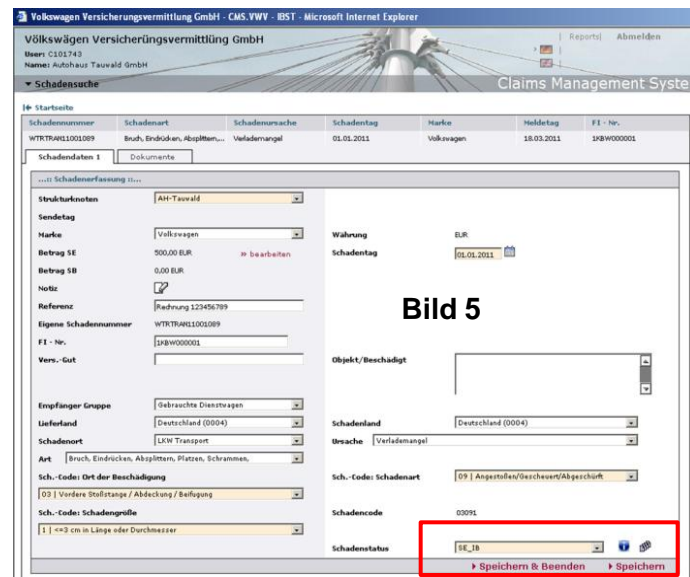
Volkswagen Versicherungsvermittlung GmbH - CMS.VWV - IBST - Microsoft Internet Explorer

Volkswagen Versicherungsvermittlung GmbH
User: C101743
Name: Autohaus Tauwald GmbH

| Reports | Abmelden

▼ Schadensuche

Claims Management Syste

|◂ Startseite

| Schadennummer | Schadenart | Schadenursache | Schadentag | Marke | Meldetag | FI - Nr. |
|---|---|---|---|---|---|---|
| WTRTRAN11001089 | Bruch, Eindrücken, Absplittern,... | Verlademangel | 01.01.2011 | Volkswagen | 18.03.2011 | 1KBW000001 |

Schadendaten 1 | Dokumente

...:: Schadenerfassung ::...

Strukturknoten: AH-Tauwald
Sendetag
Marke: Volkswagen
Währung: EUR
Betrag SE: 500,00 EUR » bearbeiten
Schadentag: 01.01.2011
Betrag SB: 0,00 EUR
Notiz
Referenz: Rechnung 123456789
Bild 5
Eigene Schadennummer: WTRTRAN11001089
FI - Nr.: 1KBW000001
Vers.-Gut
Objekt/Beschädigt
Empfänger Gruppe: Gebrauchte Dienstwagen
Lieferland: Deutschland (0004)
Schadenland: Deutschland (0004)
Schadenort: LKW Transport
Ursache: Verlademangel
Art: Bruch, Eindrücken, Absplittern, Platzen, Schrammen,
Sch.-Code: Ort der Beschädigung
03 | Vordere Stoßstange / Abdeckung / Beifugung
Sch.-Code: Schadenart: 09 | Angestoßen/Gescheuert/Abgeschürft
Sch.-Code: Schadengröße
1 | <=3 cm in Länge oder Durchmesser
Schadencode: 03091
Schadenstatus: SE_IB
▸ Speichern & Beenden ▸ Speichern